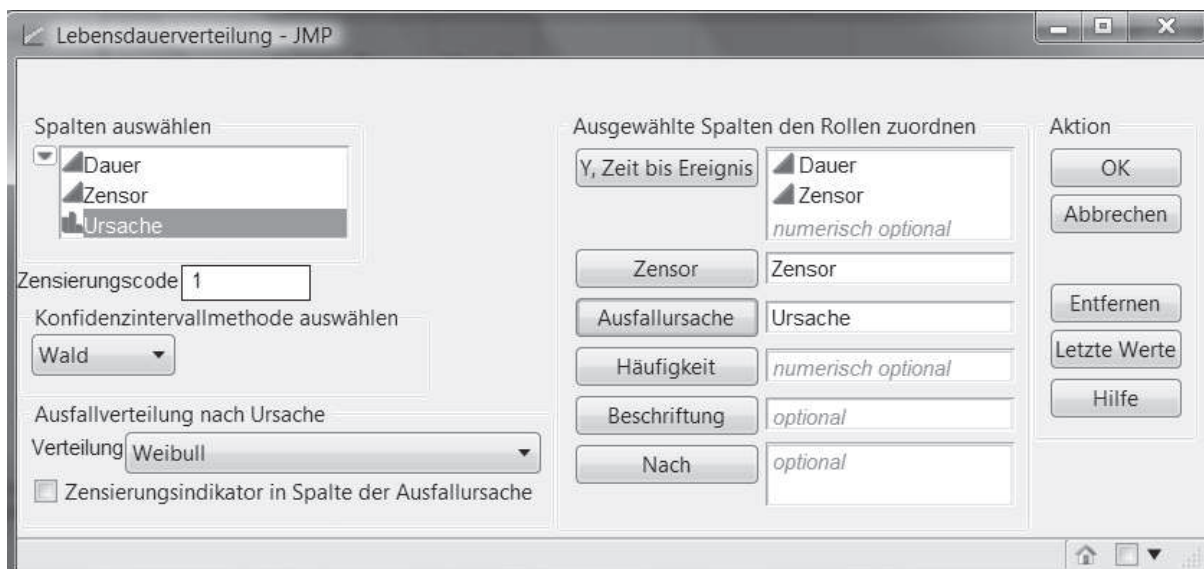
Lebensdauerverteilung - JMP

Spalten auswählen
Dauer
Zensor
Ursache

Zensierungscode 1

Konfidenzintervallmethode auswählen
Wald

Ausfallverteilung nach Ursache
Verteilung Weibull
Zensierungsindikator in Spalte der Ausfallursache

Ausgewählte Spalten den Rollen zuordnen
Y, Zeit bis Ereignis
Dauer
Zensor
numerisch optional
Zensor
Zensor
Ausfallursache
Ursache
Häufigkeit
numerisch optional
Beschriftung
optional
Nach
optional

Aktion
OK
Abbrechen
Entfernen
Letzte Werte
Hilfe